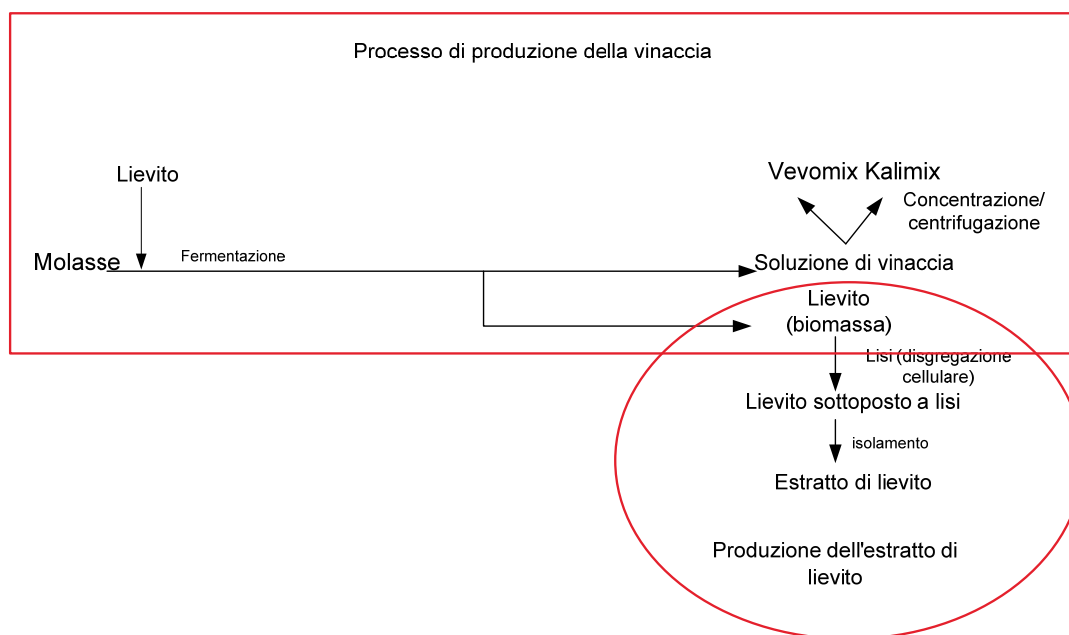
Processo di produzione della vinaccia

Lievito

Molasse

Fermentazione

Vevomix Kalimix

Concentrazione/ centrifugazione

Soluzione di vinaccia

Lievito (biomassa)

Lisi (disgregazione cellulare)

Lievito sottoposto a lisi

isolamento

Estratto di lievito

Produzione dell'estratto di lievito